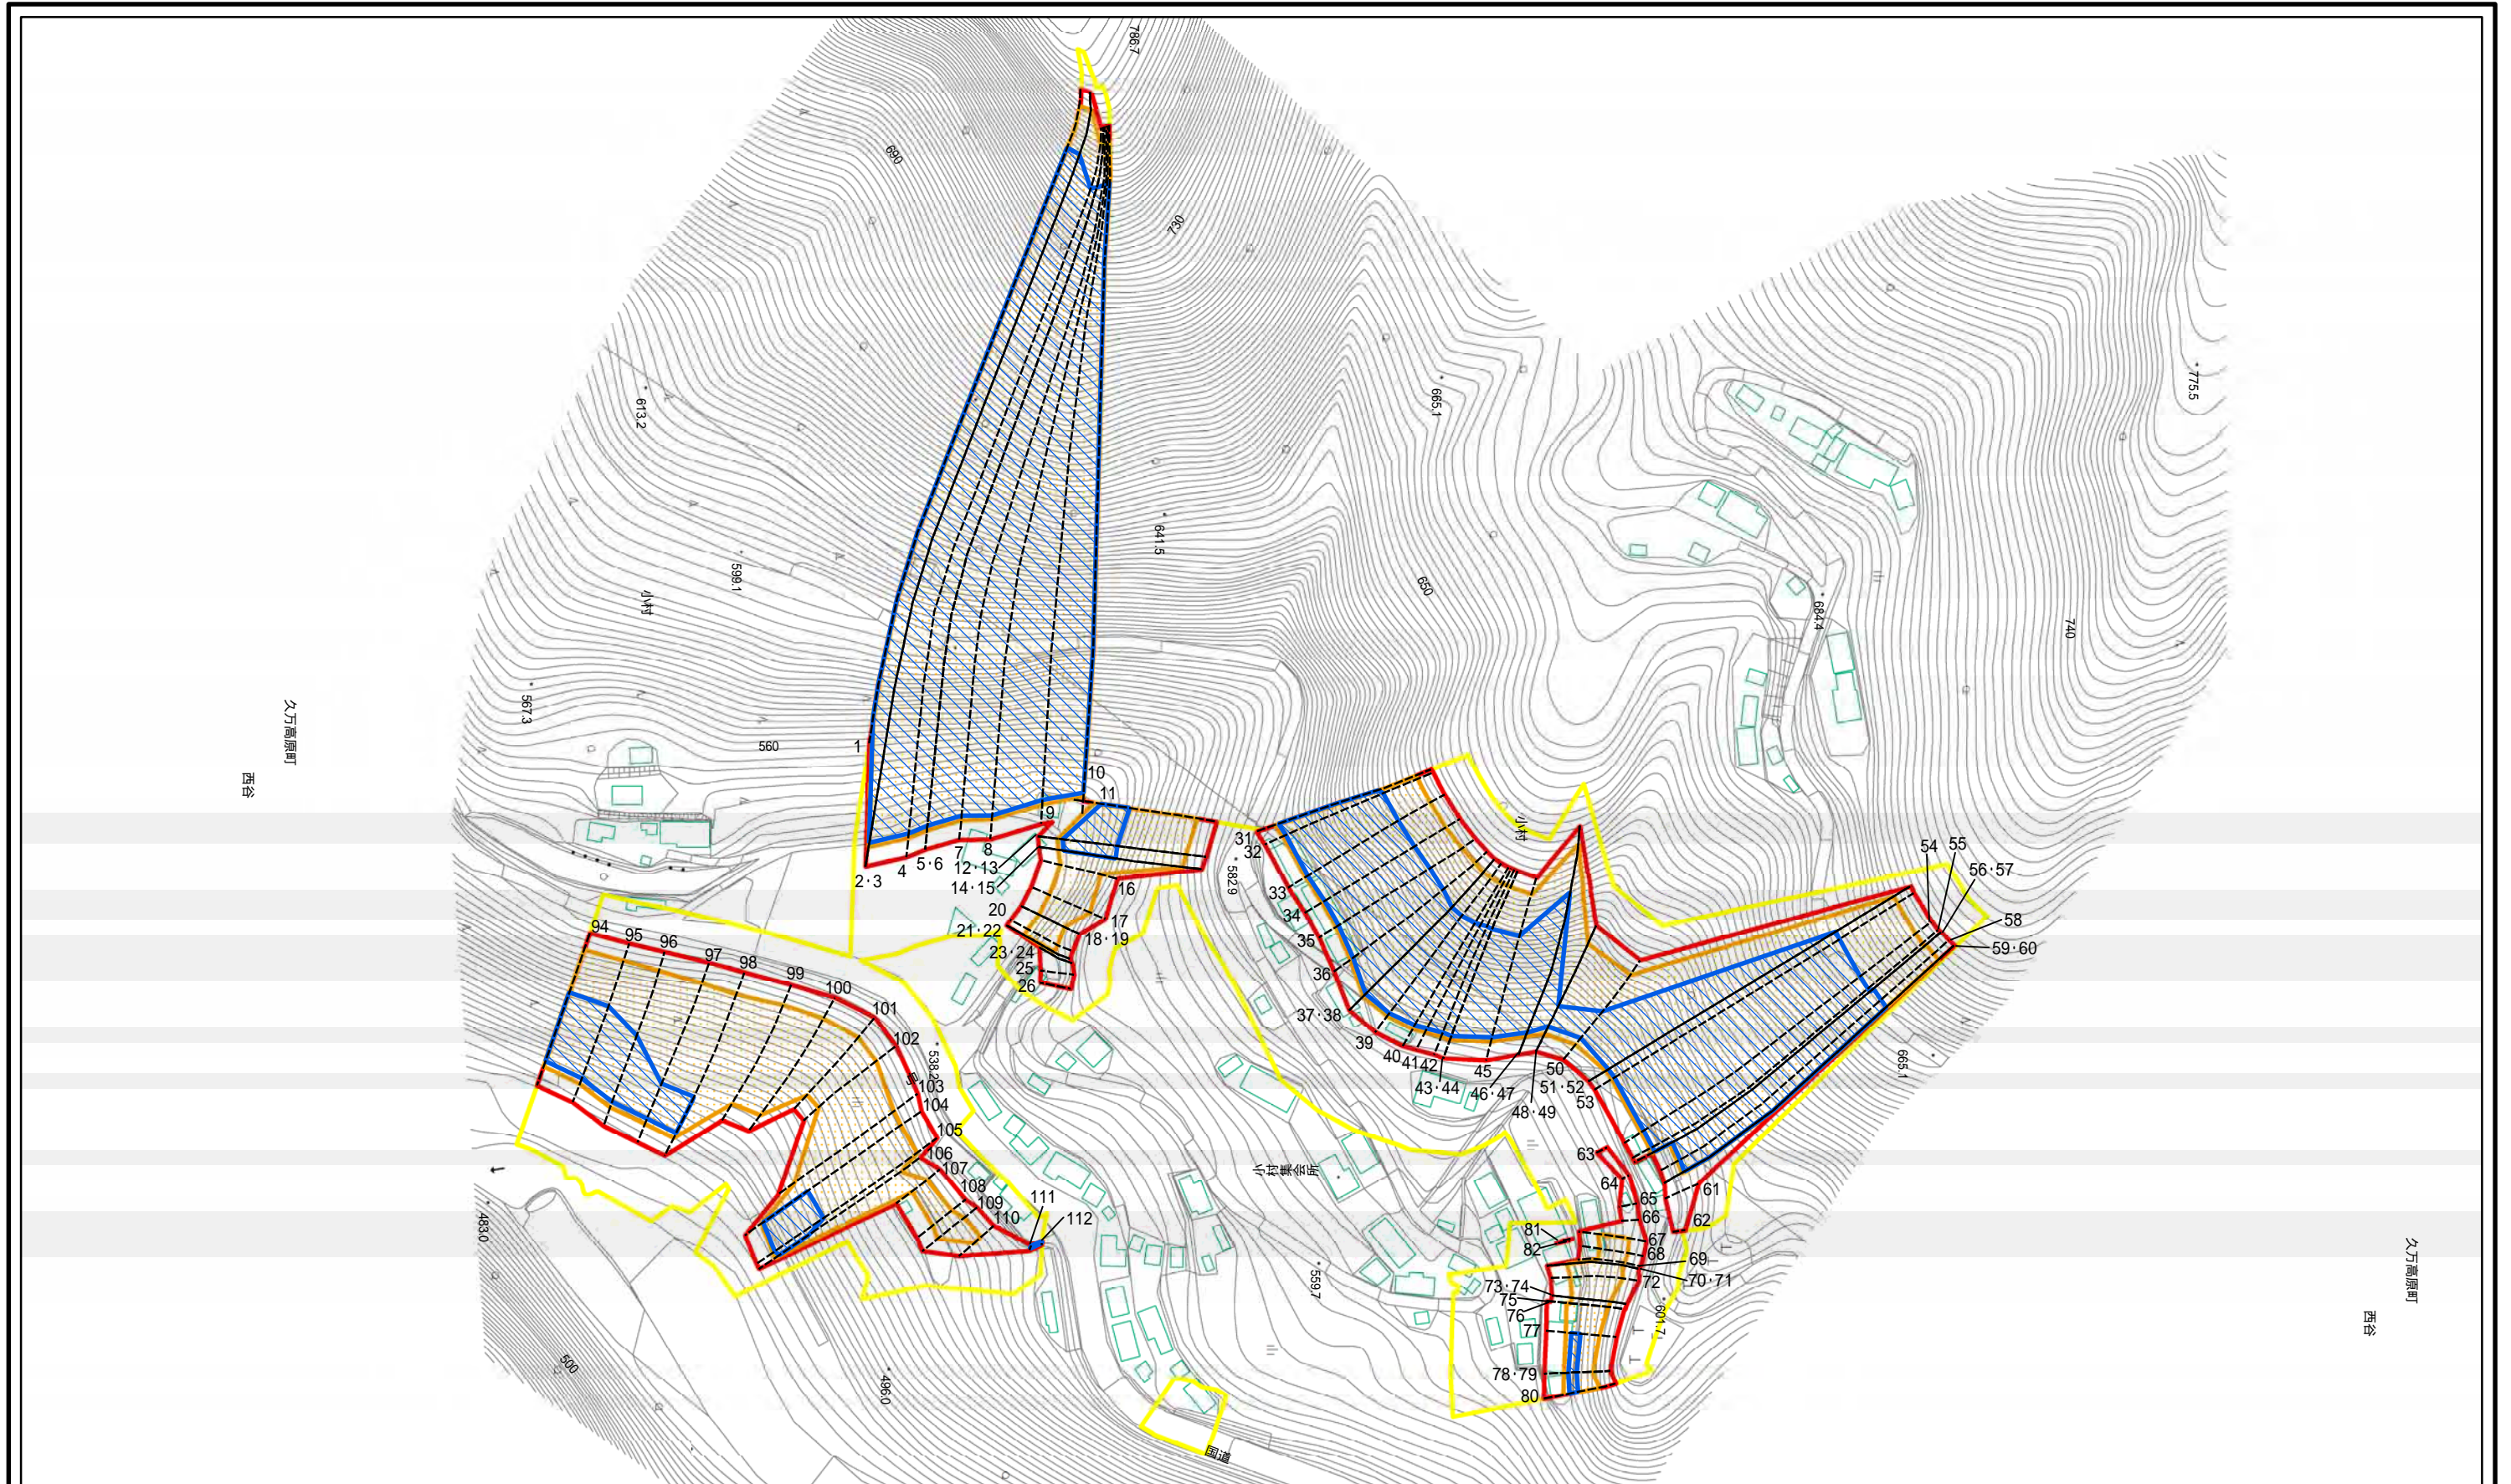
786.7
690
730
613.2
665.1
775.5
598.1
641.5
650
小村
684.4
740
567.3
久万高原町
西谷
560
1
10
11
9
2・3
4
5・6
7
8
12・13
14・15
16
20
17
21・22
18・19
23・24
25
26
31
32
582.9
33
34
35
36
37・38
39
40
41
42
43・44
45
46・47
48・49
50
51・52
53
小村
54
55
56・57
58
59・60
665.1
94
95
96
97
98
99
100
101
102
538.2
103
104
105
106
107
108
109
110
111
112
小村集会所
63
64
65
66
61
62
81
82
67
68
69
70・71
72
73・74
75
76
77
78・79
80
601.7
559.7
483.0
500
496.0
国道
久万高原町
西谷